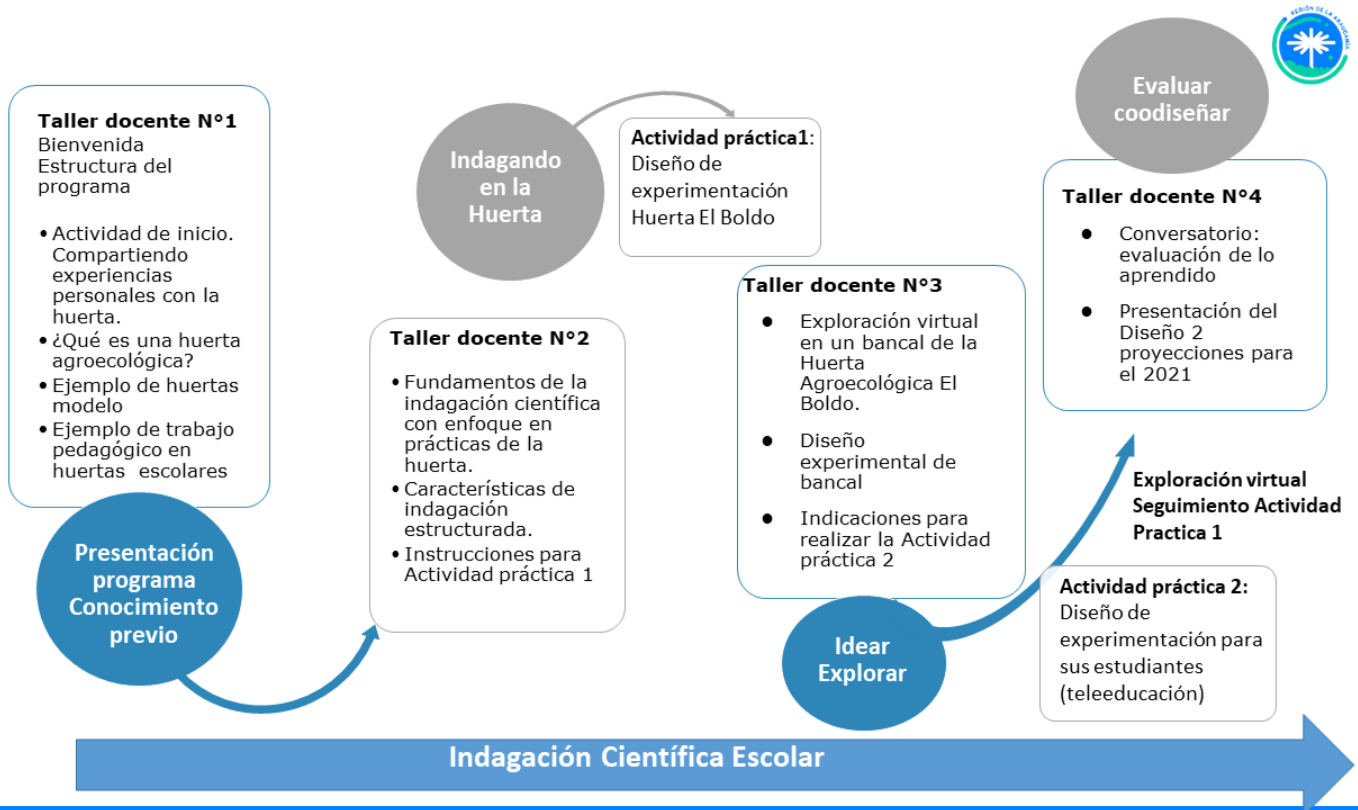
REGIÓN DE LA ARAUCANÍA

Taller docente N°1
Bienvenida
Estructura del programa

• Actividad de inicio. Compartiendo experiencias personales con la huerta.
• ¿Qué es una huerta agroecológica?
• Ejemplo de huertas modelo
• Ejemplo de trabajo pedagógico en huertas escolares

Presentación programa Conocimiento previo

Indagando en la Huerta

Actividad práctica1:
Diseño de experimentación Huerta El Boldo

Taller docente N°2
• Fundamentos de la indagación científica con enfoque en prácticas de la huerta.
• Características de indagación estructurada.
• Instrucciones para Actividad práctica 1

Taller docente N°3
• Exploración virtual en un bancal de la Huerta Agroecológica El Boldo.
• Diseño experimental de bancal
• Indicaciones para realizar la Actividad práctica 2

Idear Explorar

Evaluar coodiseñar

Taller docente N°4
• Conversatorio: evaluación de lo aprendido
• Presentación del Diseño 2 proyecciones para el 2021

Exploración virtual Seguimiento Actividad Practica 1

Actividad práctica 2:
Diseño de experimentación para sus estudiantes (teleeducación)

Indagación Científica Escolar